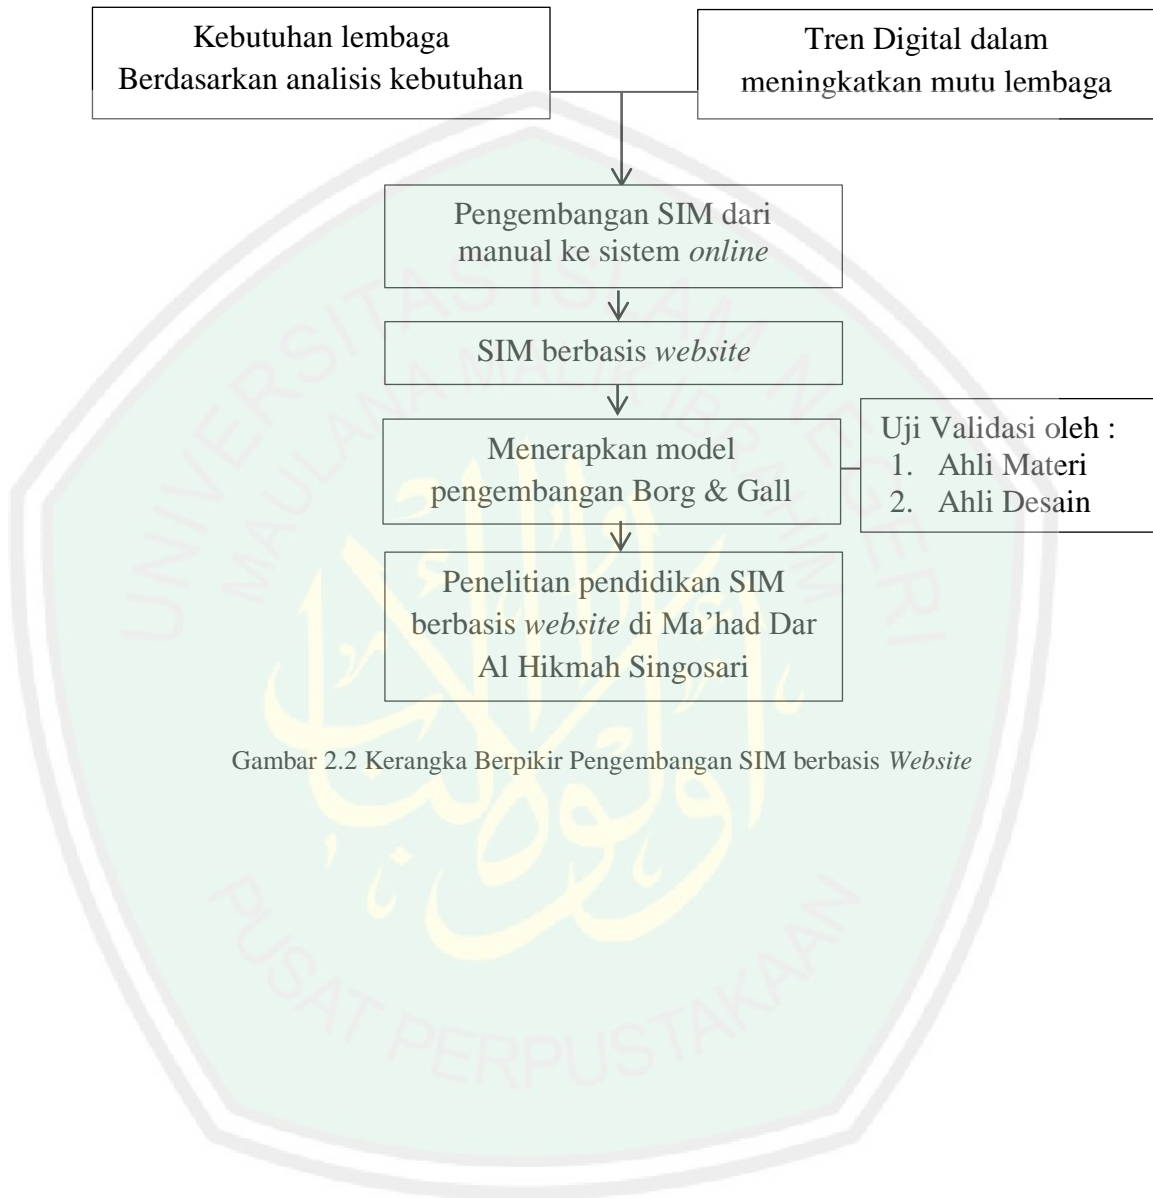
Kebutuhan lembaga Berdasarkan analisis kebutuhan

Tren Digital dalam meningkatkan mutu lembaga

Pengembangan SIM dari manual ke sistem *online*

SIM berbasis *website*

Menerapkan model pengembangan Borg & Gall

Uji Validasi oleh :
1. Ahli Materi
2. Ahli Desain

Penelitian pendidikan SIM berbasis *website* di Ma'had Dar Al Hikmah Singosari

Gambar 2.2 Kerangka Berpikir Pengembangan SIM berbasis *Website*

UNIVERSITAS ISLAM NEGERI MAULANA MALIK IBRAHIM

PUSAT PERPUSTAKAAN